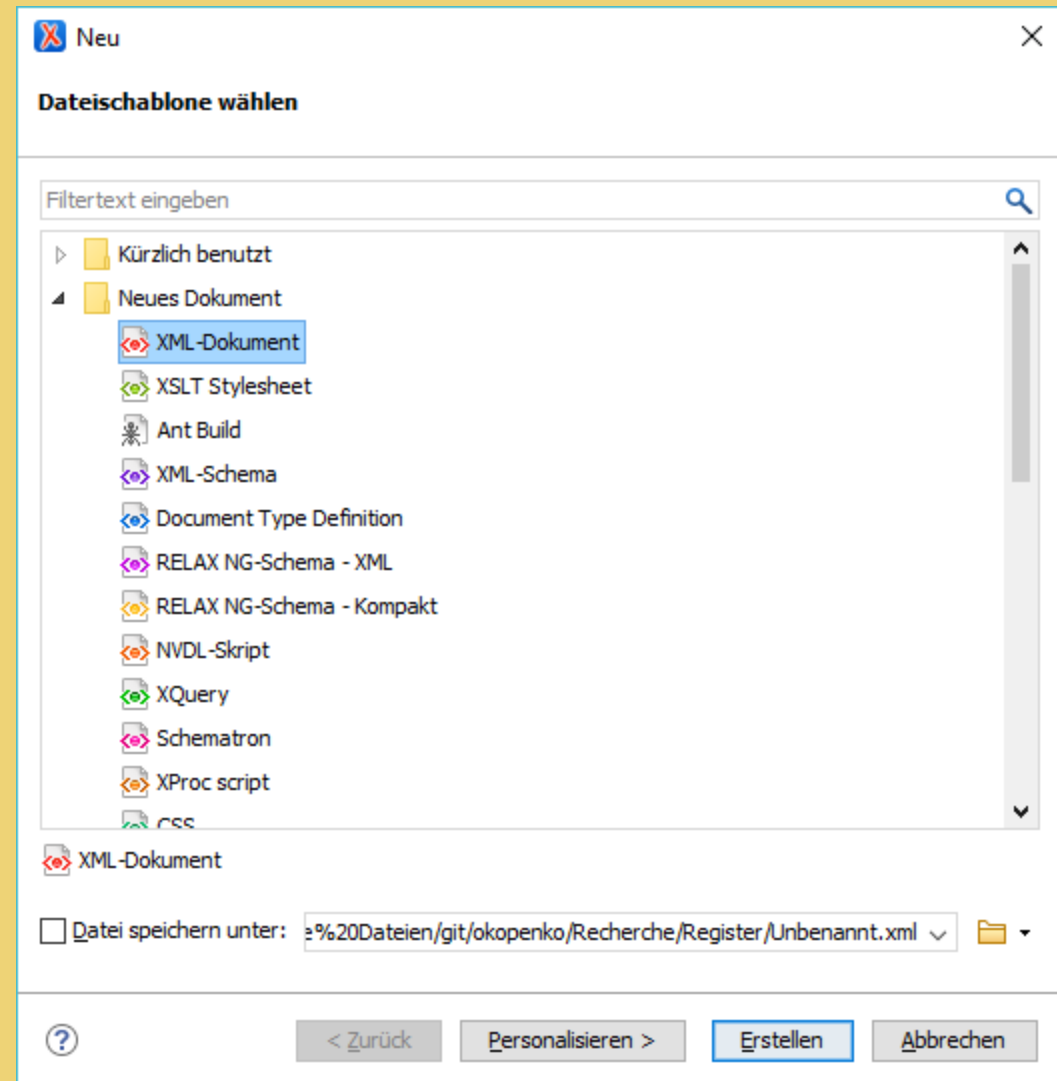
Neu

Dateischablone wählen

Filtertext eingeben

Kürzlich benutzt
Neues Dokument
XML-Dokument
XSLT Stylesheet
Ant Build
XML-Schema
Document Type Definition
RELAX NG-Schema - XML
RELAX NG-Schema - Kompakt
NVDL-Skript
XQuery
Schematron
XProc script
CSS

XML-Dokument

Datei speichern unter: e%20Dateien/git/okopenko/Recherche/Register/Unbenannt.xml

< Zurück
Personalisieren >
Erstellen
Abbrechen